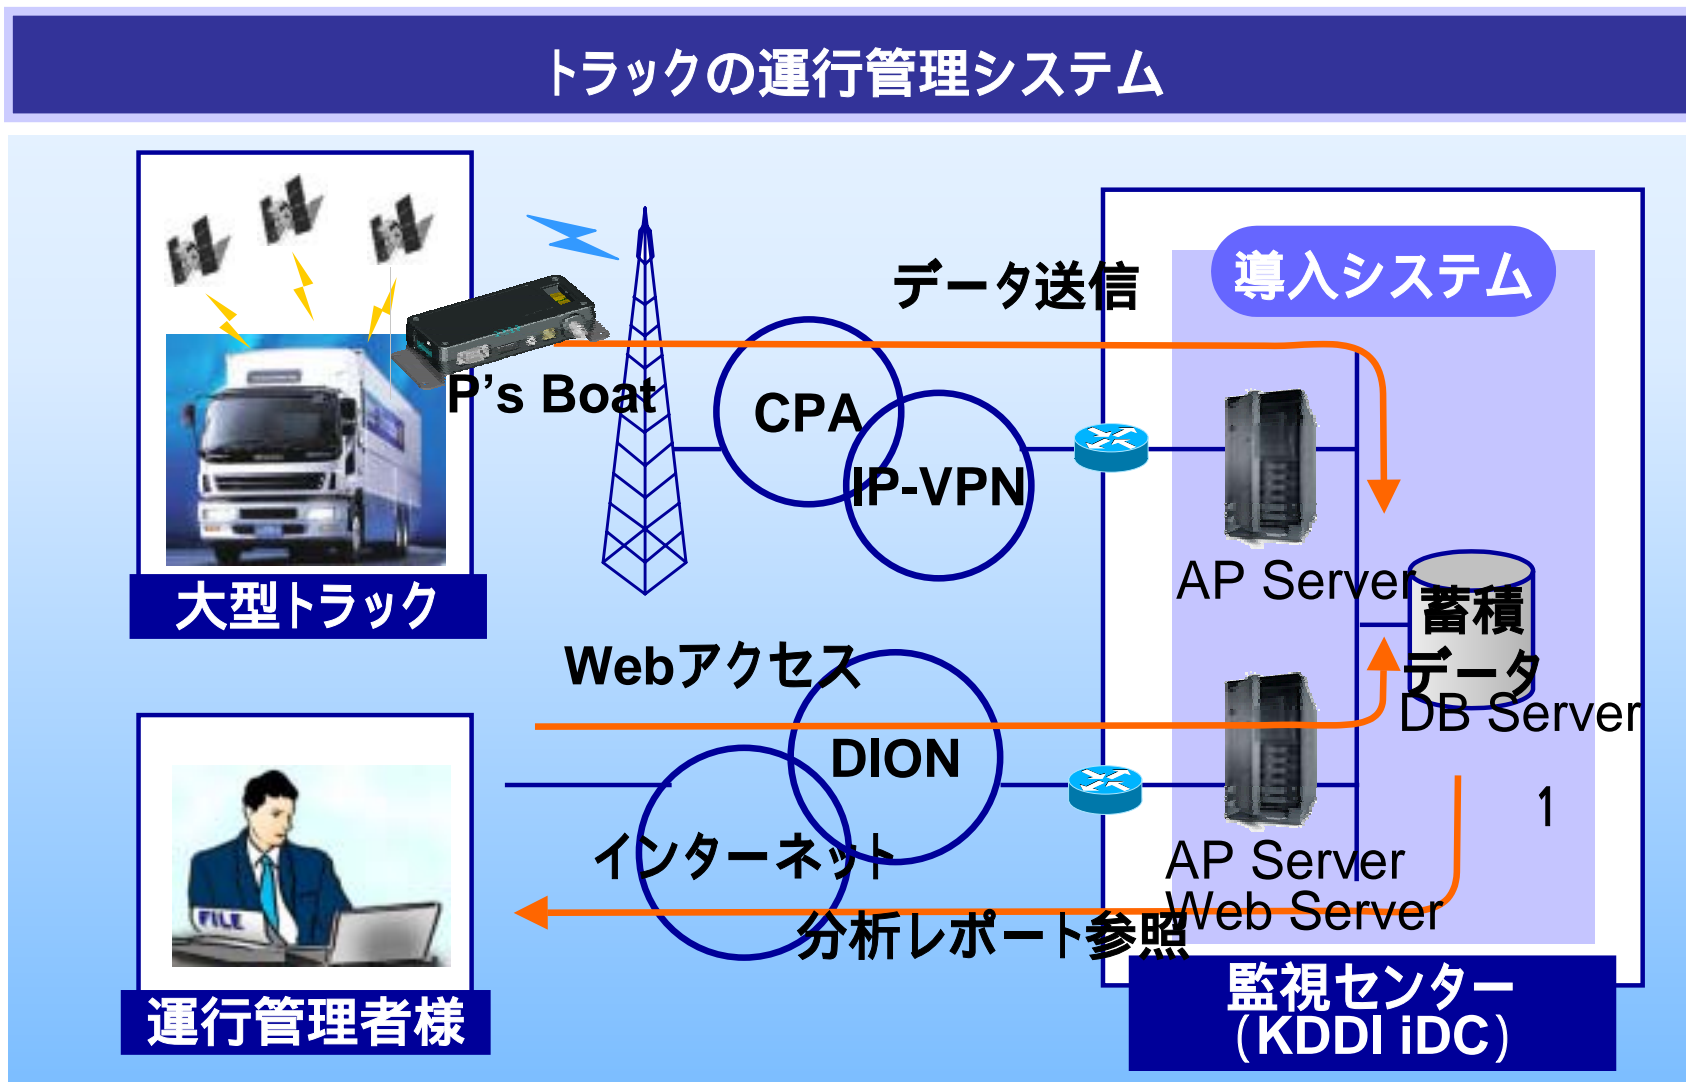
トラックの運行管理システム

P's Boat

大型トラック

データ送信

CPA

IP-VPN

導入システム

AP Server

蓄積データ

DB Server

1

Webアクセス

DION

インターネット

分析レポート参照

AP Server
Web Server

運行管理者様

FILE

監視センター
(KDDI iDC)